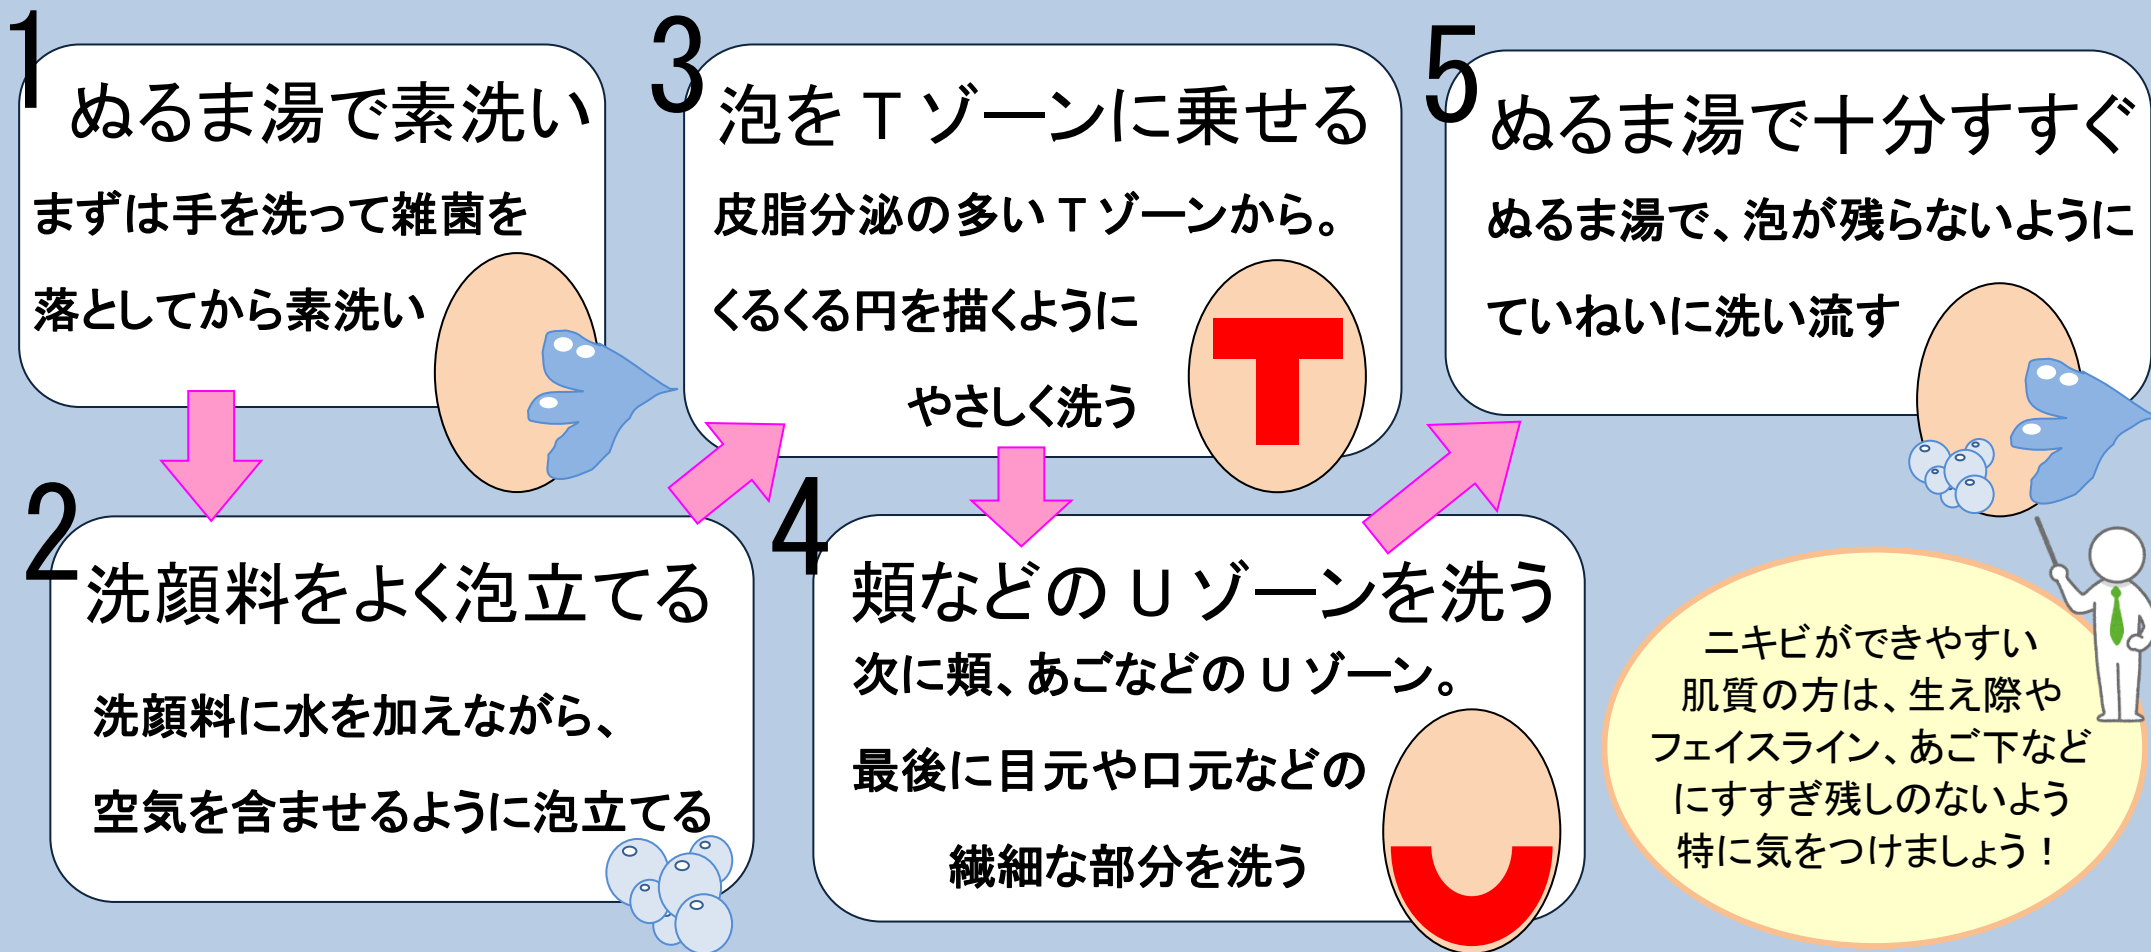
1
ぬるま湯で素洗い

まずは手を洗って雑菌を落としてから素洗い

2
洗顔料をよく泡立てる

洗顔料に水を加えながら、空気を含ませるように泡立てる

3
泡をＴゾーンに乗せる

皮脂分泌の多いＴゾーンから。くるくる円を描くようにやさしく洗う

4
頬などのＵゾーンを洗う

次に頬、あごなどのＵゾーン。最後に目元や口元などの繊細な部分を洗う

5
ぬるま湯で十分すすぐ

ぬるま湯で、泡が残らないようにていねいに洗い流す

ニキビができやすい肌質の方は、生え際やフェイスライン、あご下などにすすぎ残しのないよう特に気をつけましょう！